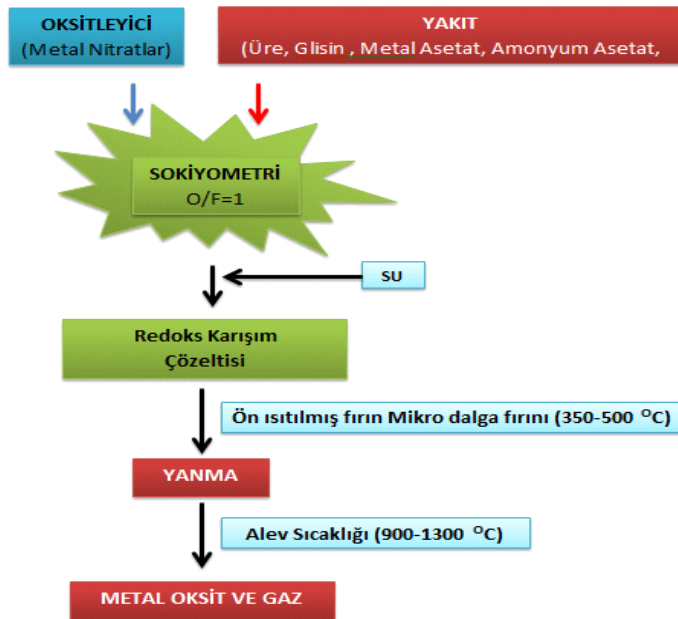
OKSİTLEYİCİ
(Metal Nitratlar)

YAKIT
(Üre, Glisin , Metal Asetat, Amonyum Asetat,

SOKİYOMETRİ
O/F=1

SU

Redoks Karışım Çözeltisi

Ön ısıtılmış fırın Mikro dalga fırını (350-500 $^{O}$C)

YANMA

Alev Sıcaklığı (900-1300 $^{O}$C)

METAL OKSİT VE GAZ